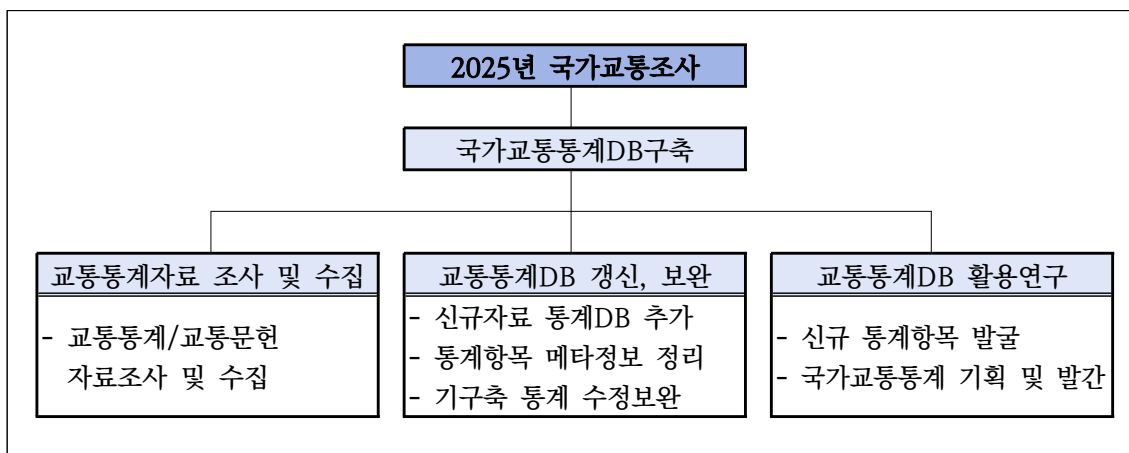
2025년 국가교통조사

국가교통통계DB구축

교통통계자료 조사 및 수집

- 교통통계/교통문헌 자료조사 및 수집

교통통계DB 갱신, 보완

- 신규자료 통계DB 추가
- 통계항목 메타정보 정리
- 기구축 통계 수정보완

교통통계DB 활용연구

- 신규 통계항목 발굴
- 국가교통통계 기획 및 발간